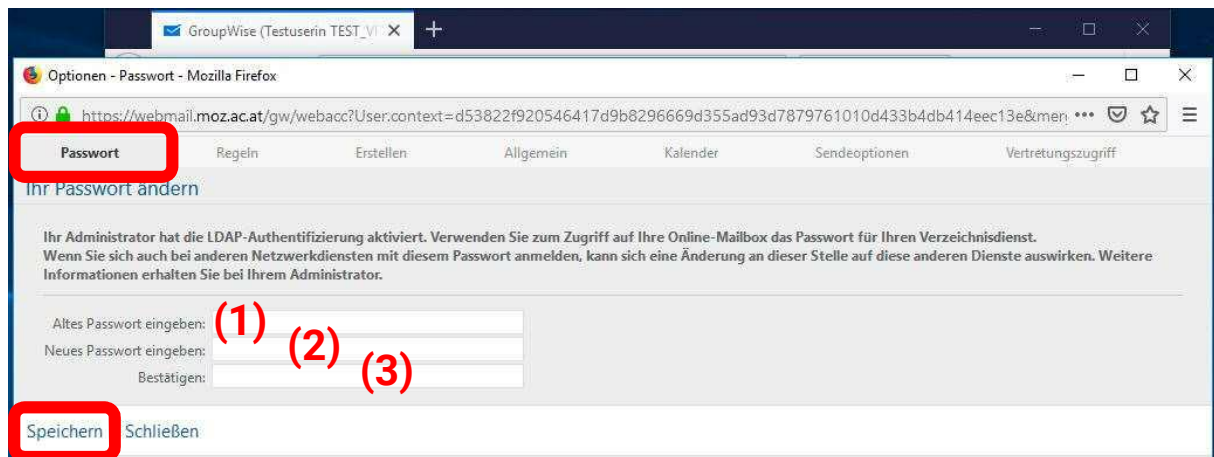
GroupWise (Testuserin TEST_V

Optionen - Passwort - Mozilla Firefox

https://webmail.moz.ac.at/gw/webacc?User.context=d53822f920546417d9b8296669d355ad93d7879761010d433b4db414eec13e&mer

Passwort Regeln Erstellen Allgemein Kalender Sendeoptionen Vertretungszugriff

Ihr Passwort ändern

Ihr Administrator hat die LDAP-Authentifizierung aktiviert. Verwenden Sie zum Zugriff auf Ihre Online-Mailbox das Passwort für Ihren Verzeichnisdienst.
Wenn Sie sich auch bei anderen Netzwerkdiensten mit diesem Passwort anmelden, kann sich eine Änderung an dieser Stelle auf diese anderen Dienste auswirken. Weitere Informationen erhalten Sie bei Ihrem Administrator.

Altes Passwort eingeben: (1)
Neues Passwort eingeben: (2)
Bestätigen: (3)

Speichern Schließen